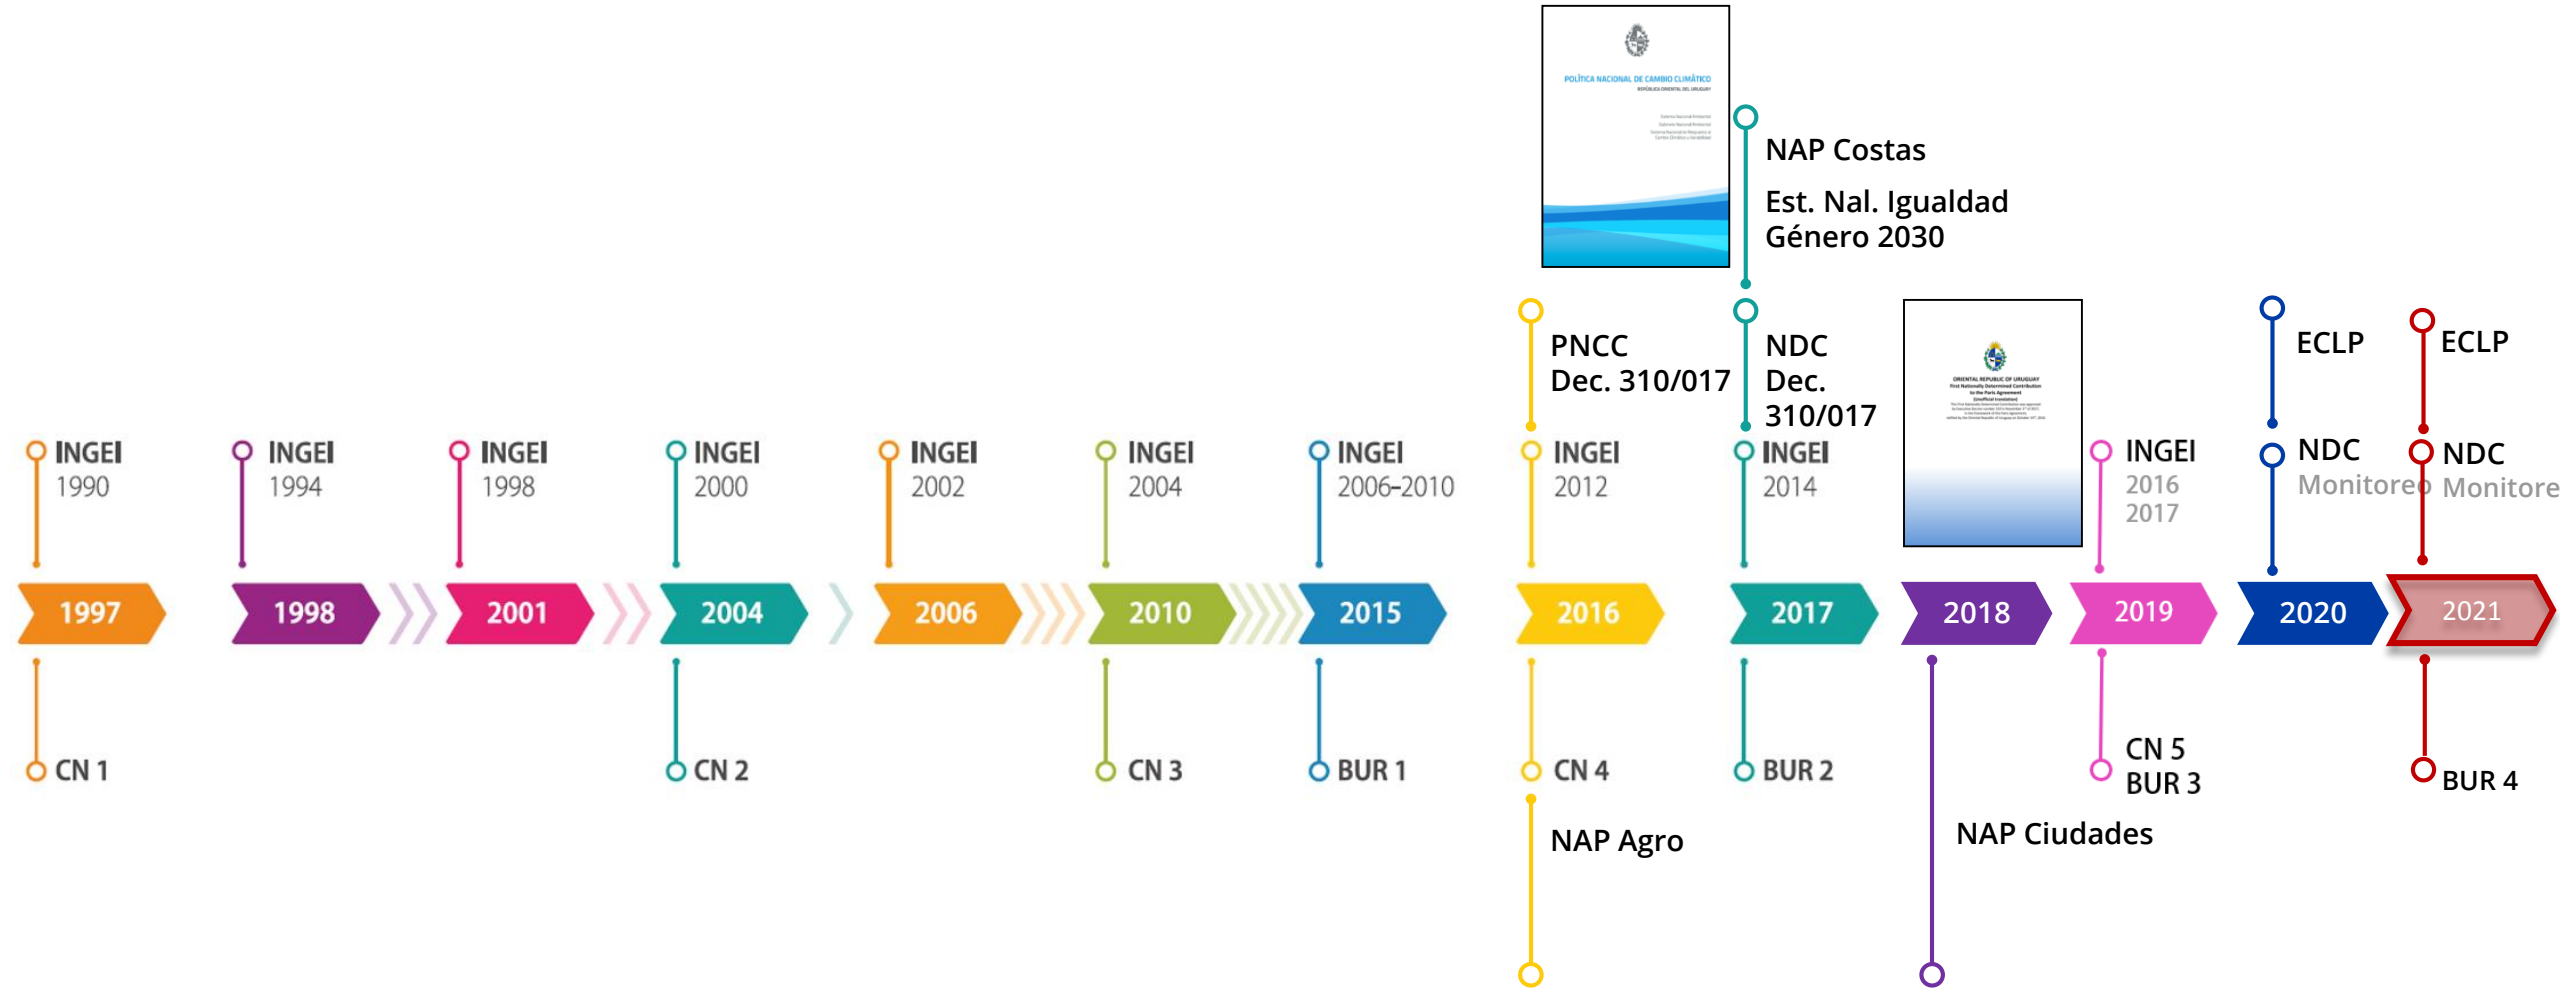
POLÍTICA NACIONAL DE CAMBIO CLIMÁTICO
REPÚBLICA ORIENTAL DEL URUGUAY

NAP Costas

Est. Nal. Igualdad Género 2030

PNCC
Dec. 310/017

NDC
Dec.
310/017

ORIENTAL REPUBLIC OF URUGUAY
First Nationally Determined Contribution to the Paris Agreement

ECLP

ECLP

INGEI
1990

INGEI
1994

INGEI
1998

INGEI
2000

INGEI
2002

INGEI
2004

INGEI
2006-2010

INGEI
2012

INGEI
2014

INGEI
2016
2017

NDC
Monitoreo

NDC
Monitore

1997

1998

2001

2004

2006

2010

2015

2016

2017

2018

2019

2020

2021

CN 1

CN 2

CN 3

BUR 1

CN 4

BUR 2

CN 5
BUR 3

BUR 4

NAP Agro

NAP Ciudades